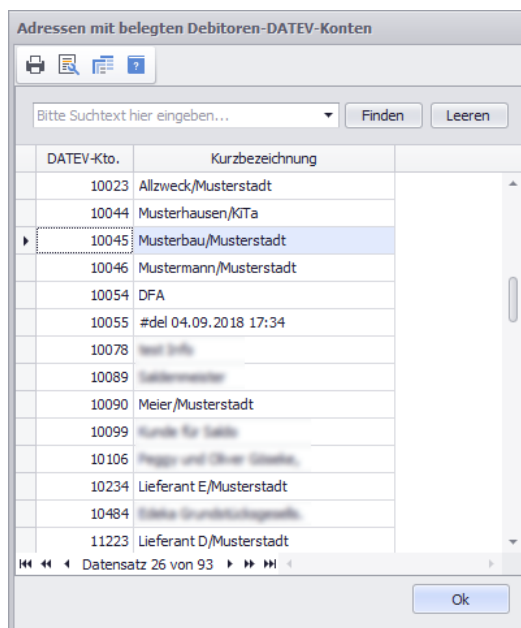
Adressen mit belegten Debitoren-DATEV-Konten

Bitte Suchtext hier eingeben...

Finden

Leeren

| DATEV-Kto. | Kurzbezeichnung |
|---|---|
| 10023 | Allzweck/Musterstadt |
| 10044 | Musterhausen/KiTa |
| 10045 | Musterbau/Musterstadt |
| 10046 | Mustermann/Musterstadt |
| 10054 | DFA |
| 10055 | #del 04.09.2018 17:34 |
| 10078 | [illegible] |
| 10089 | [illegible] |
| 10090 | Meier/Musterstadt |
| 10099 | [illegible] |
| 10106 | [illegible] |
| 10234 | Lieferant E/Musterstadt |
| 10484 | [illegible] |
| 11223 | Lieferant D/Musterstadt |

Datensatz 26 von 93

Ok